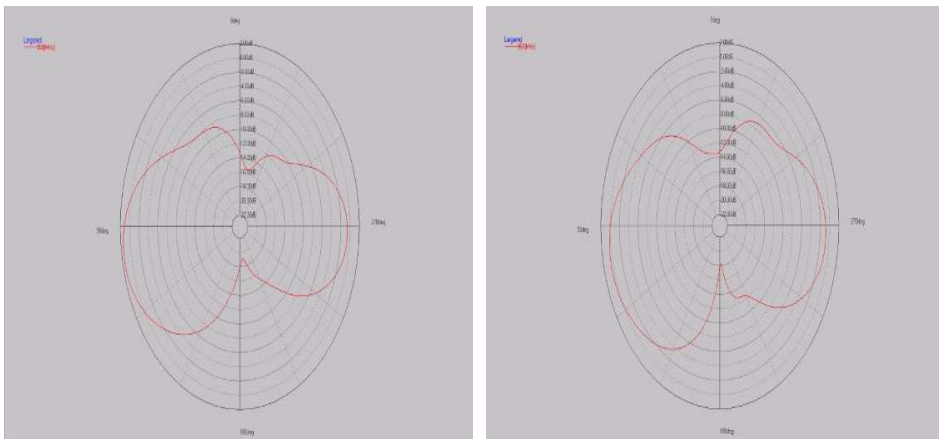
0deg

Legend
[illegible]GHz

2.00dB
0.00dB
-2.00dB
-4.00dB
-6.00dB
-8.00dB
-10.00dB
-12.00dB
-14.00dB
-16.00dB
-18.00dB
-20.00dB
-22.00dB

90deg

270deg

180deg

0deg

Legend
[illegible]GHz

2.00dB
0.00dB
-2.00dB
-4.00dB
-6.00dB
-8.00dB
-10.00dB
-12.00dB
-14.00dB
-16.00dB
-18.00dB
-20.00dB
-22.00dB

90deg

270deg

180deg